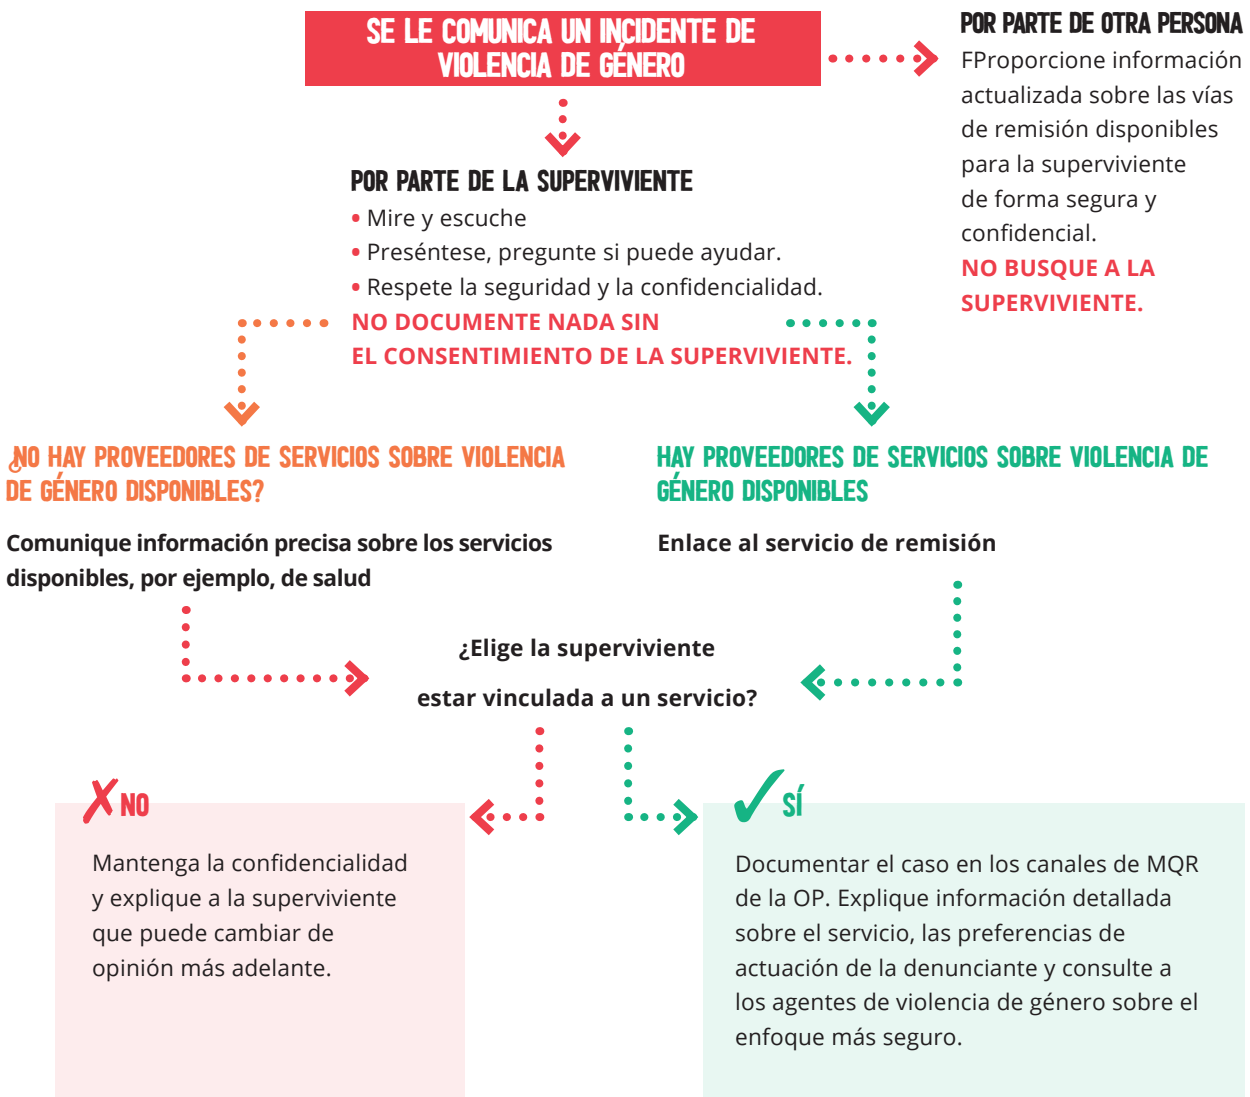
SE LE COMUNICA UN INCIDENTE DE VIOLENCIA DE GÉNERO

POR PARTE DE OTRA PERSONA
FProporcione información actualizada sobre las vías de remisión disponibles para la superviviente de forma segura y confidencial.
NO BUSQUE A LA SUPERVIVIENTE.

POR PARTE DE LA SUPERVIVIENTE
• Mire y escuche
• Preséntese, pregunte si puede ayudar.
• Respete la seguridad y la confidencialidad.
NO DOCUMENTE NADA SIN EL CONSENTIMIENTO DE LA SUPERVIVIENTE.

¿NO HAY PROVEEDORES DE SERVICIOS SOBRE VIOLENCIA DE GÉNERO DISPONIBLES?

Comunique información precisa sobre los servicios disponibles, por ejemplo, de salud

HAY PROVEEDORES DE SERVICIOS SOBRE VIOLENCIA DE GÉNERO DISPONIBLES

Enlace al servicio de remisión

¿Elige la superviviente estar vinculada a un servicio?

✗ NO

Mantenga la confidencialidad y explique a la superviviente que puede cambiar de opinión más adelante.

✓ SÍ

Documentar el caso en los canales de MQR de la OP. Explique información detallada sobre el servicio, las preferencias de actuación de la denunciante y consulte a los agentes de violencia de género sobre el enfoque más seguro.